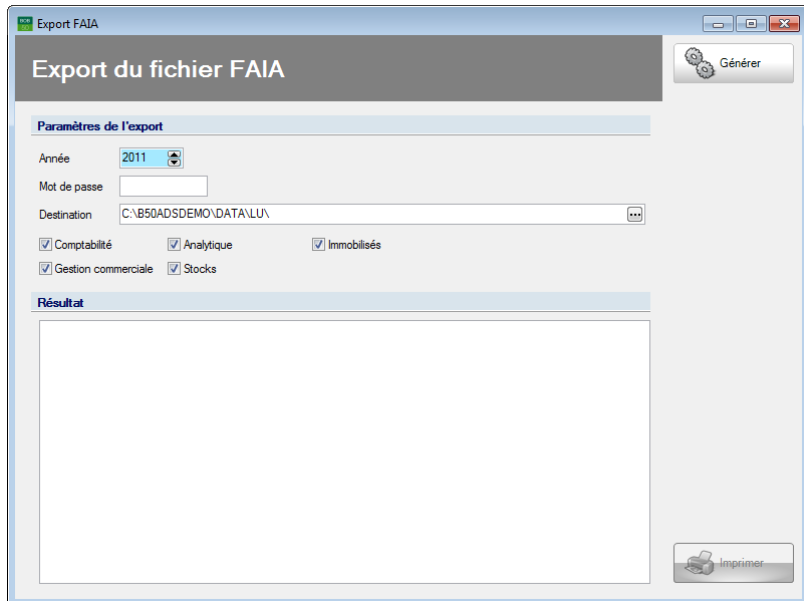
Export FAIA

Export du fichier FAIA

Générer

Paramètres de l'export

Année 2011

Mot de passe

Destination C:\B50ADSDEMO\DATA\LU\

Comptabilité
Analytique
Immobilisés
Gestion commerciale
Stocks

Résultat

Imprimer